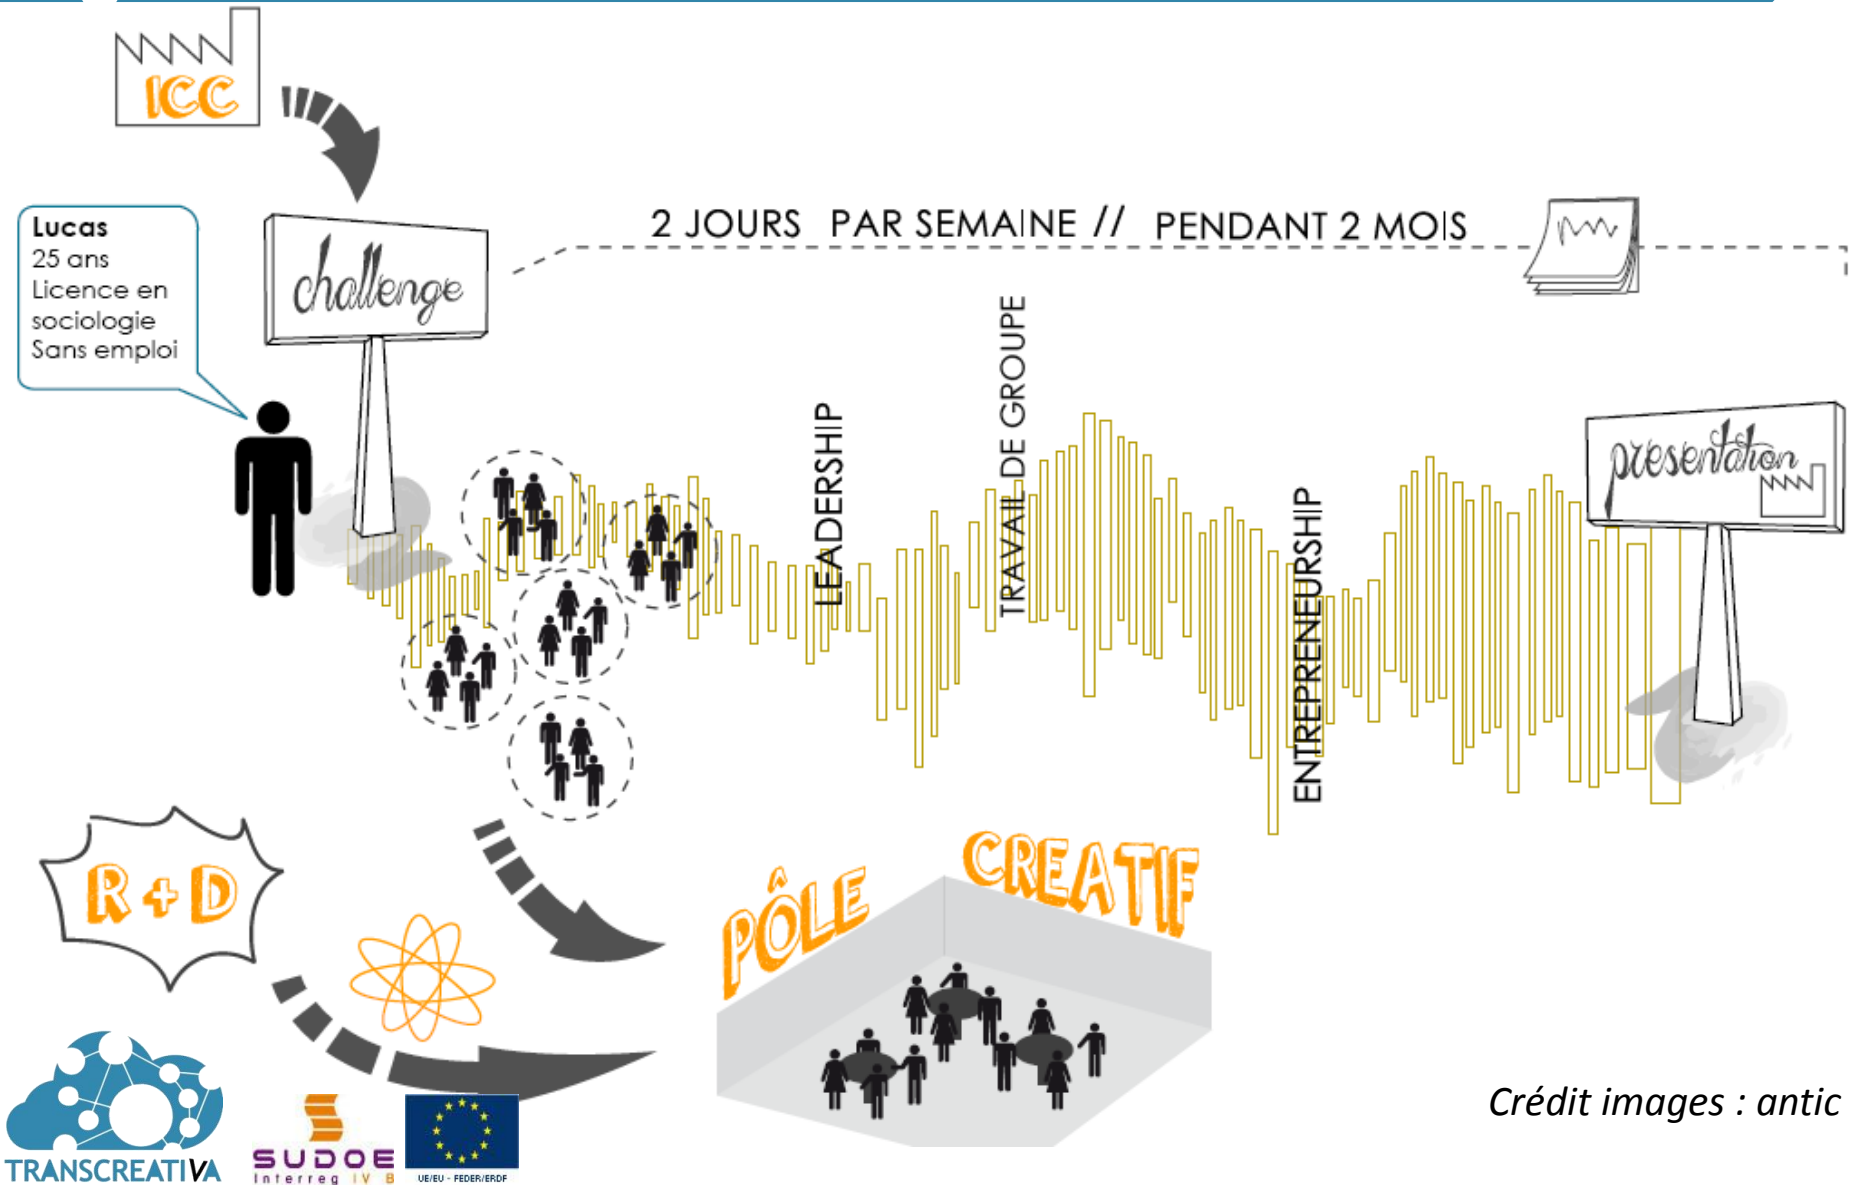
ICC

Lucas
25 ans
Licence en sociologie
Sans emploi

challenge

2 JOURS PAR SEMAINE // PENDANT 2 MOIS

LEADERSHIP

TRAVAIL DE GROUPE

ENTREPRENEURSHIP

presentation

R + D

PÔLE CREATIF

TRANSCREATIVA

SUDOE
Interreg IV B

UE/EU - FEDER/ERDF

Crédit images : antic